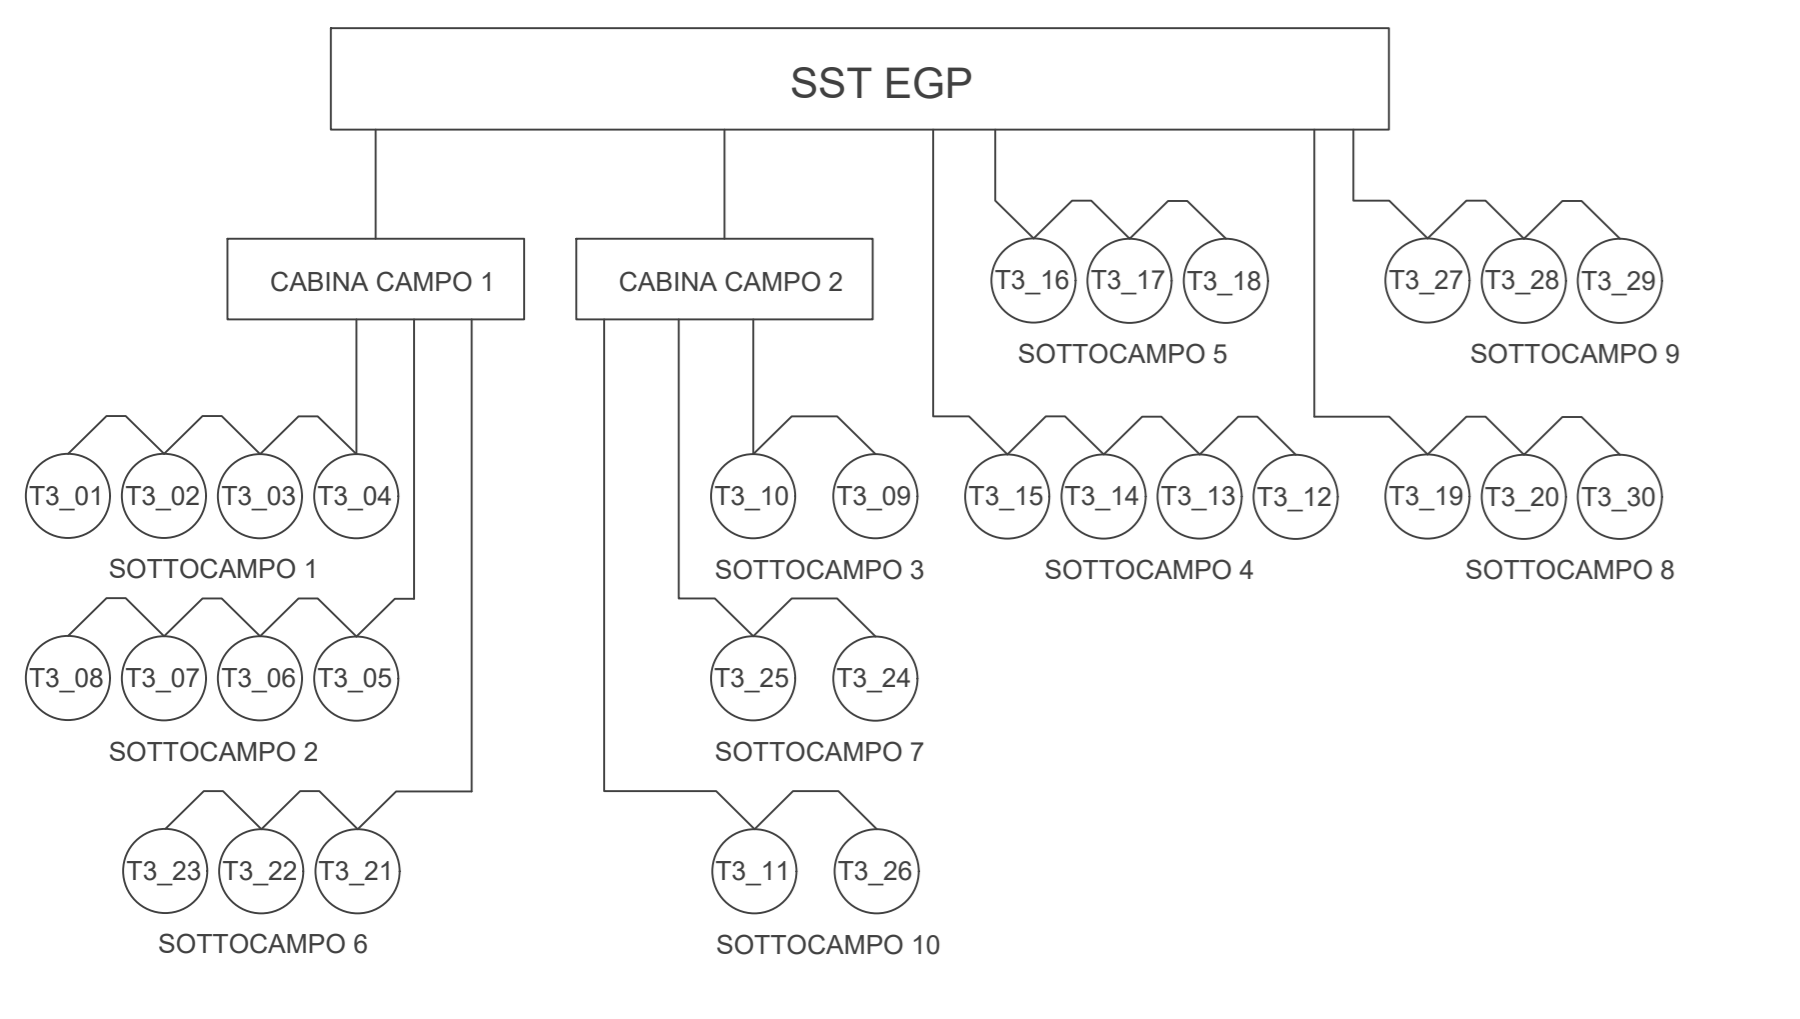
SST EGP

CABINA CAMPO 1

CABINA CAMPO 2

T3_16 T3_17 T3_18

SOTTOCAMPO 5

T3_27 T3_28 T3_29

SOTTOCAMPO 9

T3_01 T3_02 T3_03 T3_04

SOTTOCAMPO 1

T3_10 T3_09

SOTTOCAMPO 3

T3_15 T3_14 T3_13 T3_12

SOTTOCAMPO 4

T3_19 T3_20 T3_30

SOTTOCAMPO 8

T3_08 T3_07 T3_06 T3_05

SOTTOCAMPO 2

T3_25 T3_24

SOTTOCAMPO 7

T3_23 T3_22 T3_21

SOTTOCAMPO 6

T3_11 T3_26

SOTTOCAMPO 10